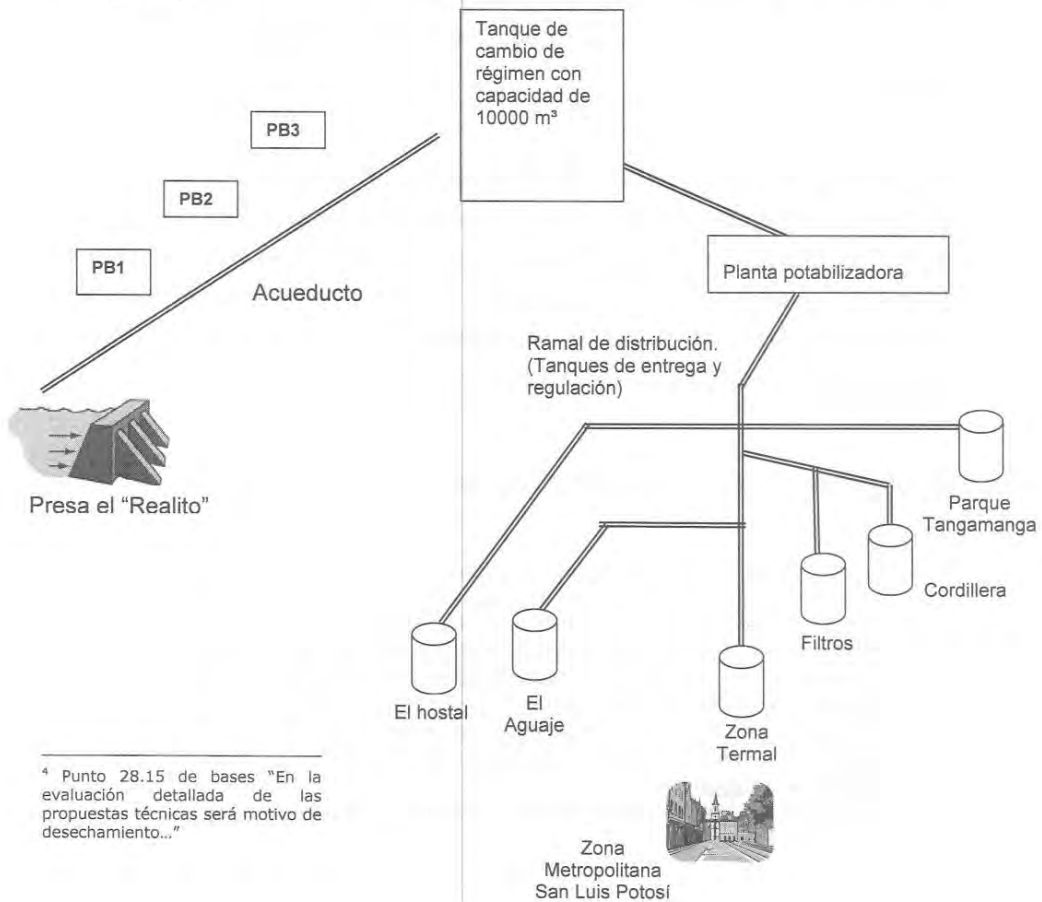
Tanque de cambio de régimen con capacidad de 10000 m³

PB3

PB2

PB1

Acueducto

Planta potabilizadora

Ramal de distribución. (Tanques de entrega y regulación)

Presa el "Realito"

Parque Tangamanga

Cordillera

Filtros

El hostal

El Aguaje

Zona Termal

Zona Metropolitana San Luis Potosí

⁴ Punto 28.15 de bases "En la evaluación detallada de las propuestas técnicas será motivo de desechamiento..."